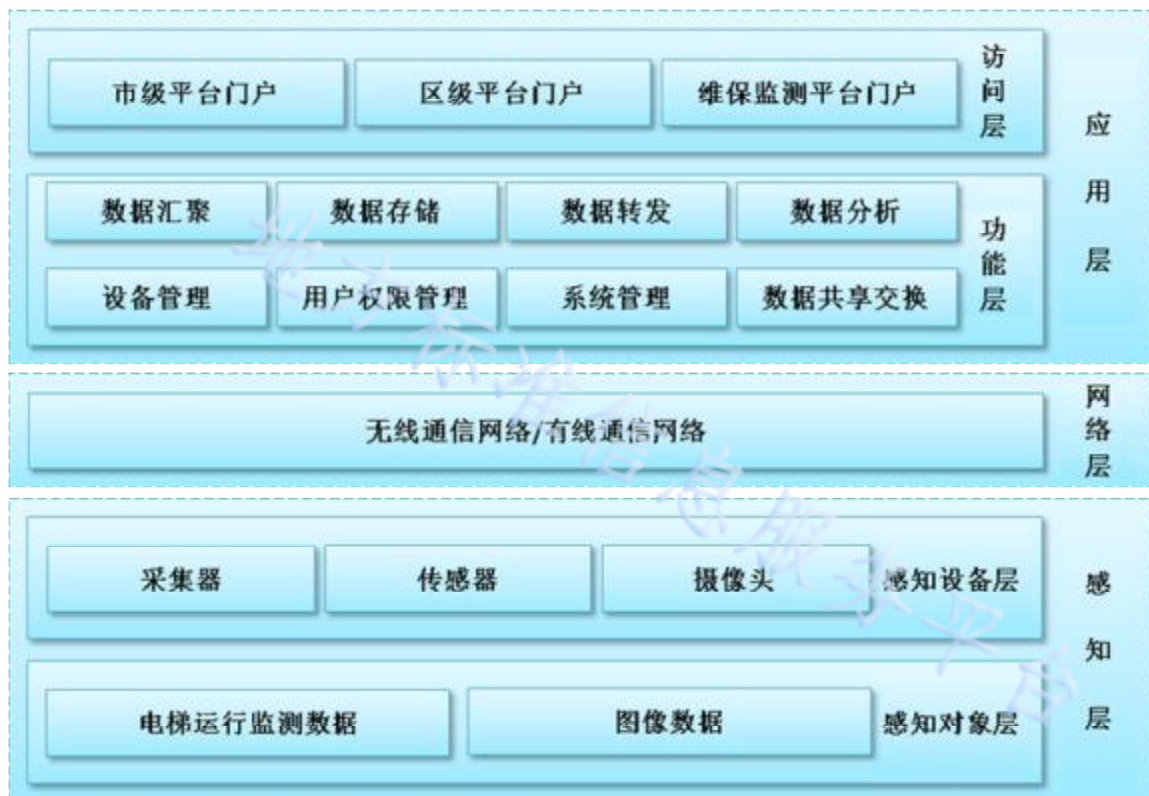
市级平台门户
区级平台门户
维保监测平台门户
访问层

数据汇聚
数据存储
数据转发
数据分析
设备管理
用户权限管理
系统管理
数据共享交换
功能层

应用层

无线通信网络/有线通信网络
网络层

采集器
传感器
摄像头
感知设备层

电梯运行监测数据
图像数据
感知对象层

感知层

北大标准信息服务平台